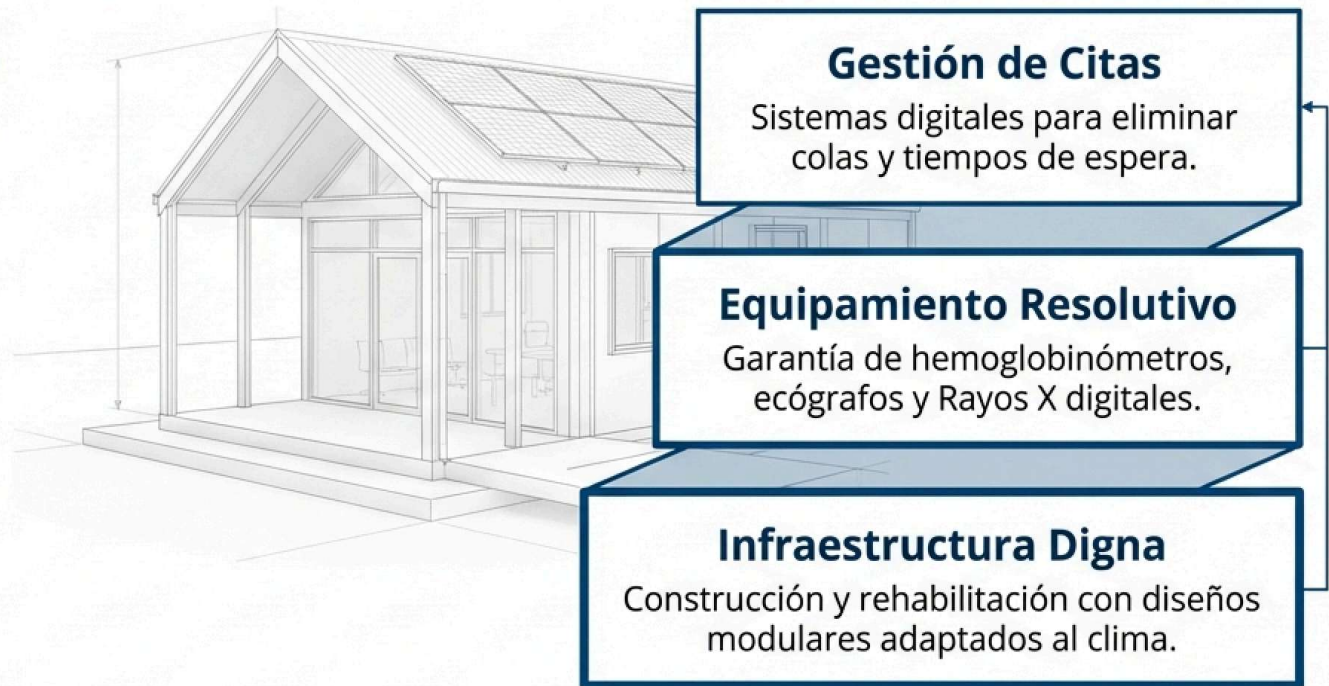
Gestión de Citas
Sistemas digitales para eliminar colas y tiempos de espera.

Equipamiento Resolutivo
Garantía de hemoglobinómetros, ecógrafos y Rayos X digitales.

Infraestructura Digna
Construcción y rehabilitación con diseños modulares adaptados al clima.